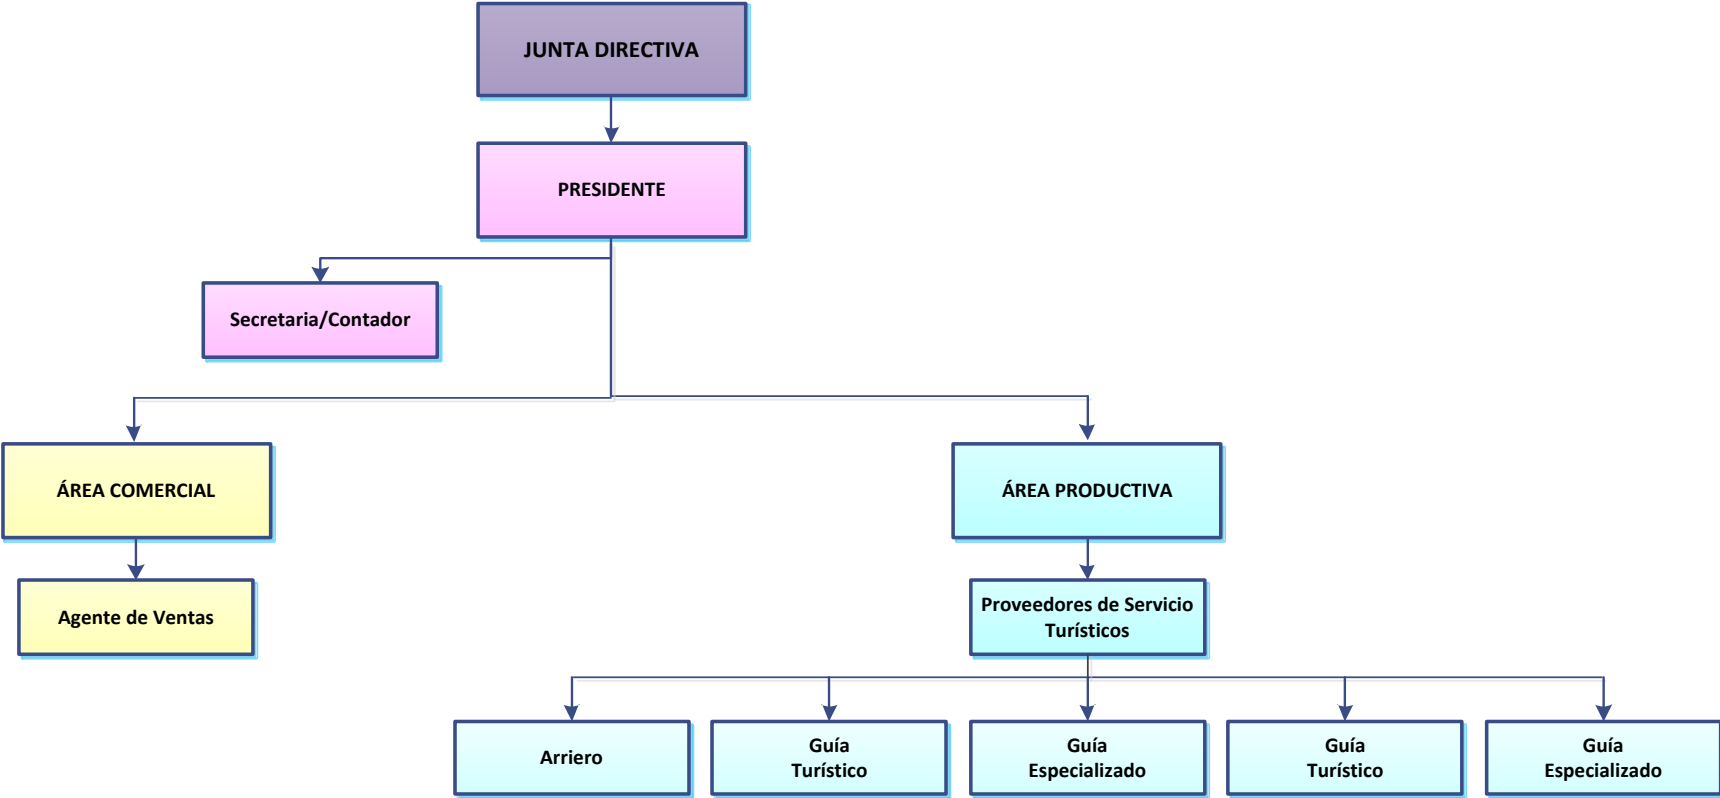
JUNTA DIRECTIVA

PRESIDENTE

Secretaria/Contador

ÁREA COMERCIAL

Agente de Ventas

ÁREA PRODUCTIVA

Proveedores de Servicio Turísticos

Arriero

Guía Turístico

Guía Especializado

Guía Turístico

Guía Especializado